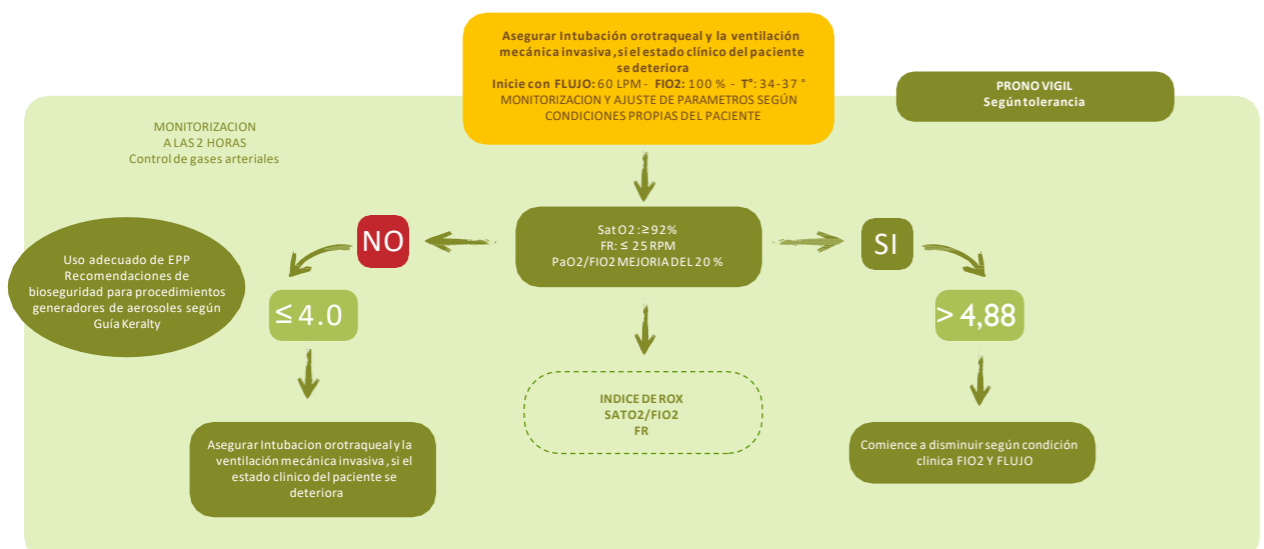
Asegurar Intubación orotraqueal y la ventilación mecánica invasiva, si el estado clínico del paciente se deteriora
Inicie con FLUJO: 60 LPM - FIO2: 100 % - T°: 34-37 °
MONITORIZACION Y AJUSTE DE PARAMETROS SEGÚN CONDICIONES PROPIAS DEL PACIENTE

PRONO VIGIL
Según tolerancia

MONITORIZACION
A LAS 2 HORAS
Control de gases arteriales

Uso adecuado de EPP
Recomendaciones de bioseguridad para procedimientos generadores de aerosoles según Guía Keralty

NO

SatO2: ≥92%
FR: ≤ 25 RPM
PaO2/FIO2 MEJORIA DEL 20 %

SI

≤ 4.0

> 4,88

INDICE DE ROX
SATO2/FIO2
FR

Asegurar Intubacion orotraqueal y la ventilación mecánica invasiva, si el estado clinico del paciente se deteriora

Comience a disminuir según condición clinica FIO2 Y FLUJO